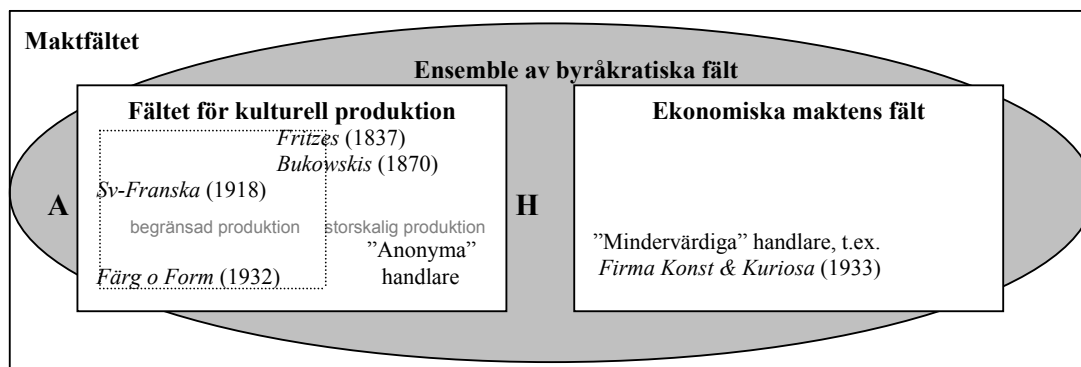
Maktfältet

Ensemble av byråkratiska fält

Fältet för kulturell produktion

Fritzes (1837)
Bukowskis (1870)

Sv-Franska (1918)

A

begränsad produktion

storskalig produktion

”Anonyma” handlare

Färg o Form (1932)

H

Ekonomiska maktens fält

”Mindervärdiga” handlare, t.ex. Firma Konst & Kuriosa (1933)